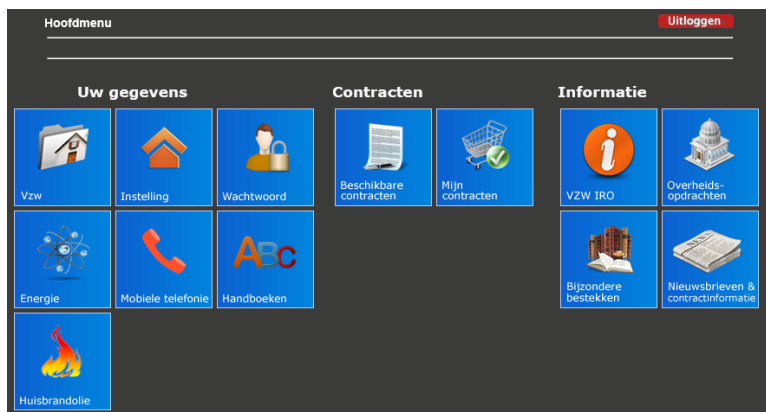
Hoofdmenu

Uitloggen

Uw gegevens

Vzw

Instelling

Wachtwoord

Energie

Mobiele telefonie

ABC

Handboeken

Huisbrandolie

Contracten

Beschikbare contracten

Mijn contracten

Informatie

VZW IRO

Overheidsopdrachten

Bijzondere bestekken

Nieuwsbrieven & contractinformatie